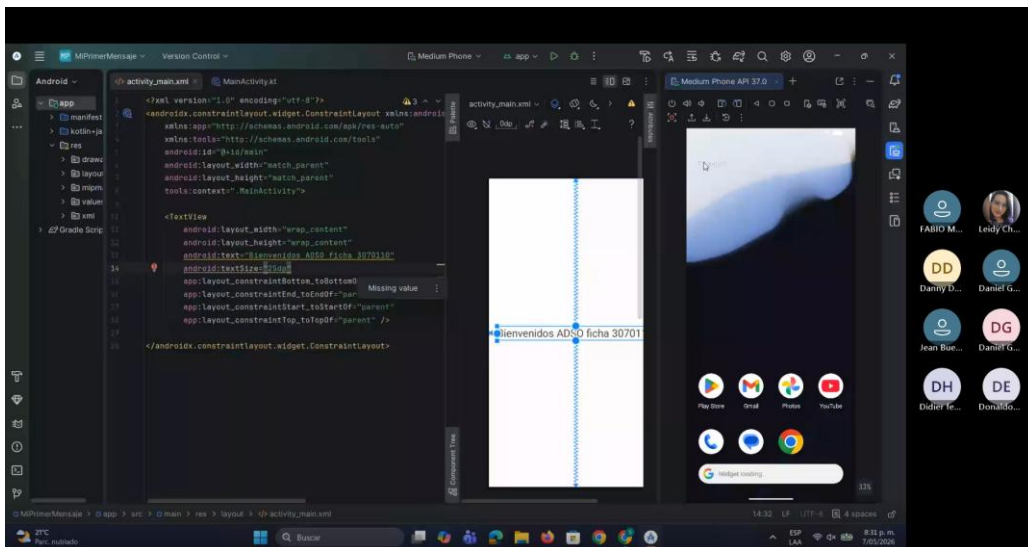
MiPrimerMensaje Version Control Medium Phone app

Android activity_main.xml MainActivity.kt Medium Phone API 37.0

app
manifest
kotlin+ja
res
drawa
layou
mipm
values
xml
Gradle Scrip

<?xml version="1.0" encoding="utf-8"?>
<androidx.constraintlayout.widget.ConstraintLayout xmlns:androi
xmlns:app="http://schemas.android.com/apk/res-auto"
xmlns:tools="http://schemas.android.com/tools"
android:id="@+id/main"
android:layout_width="match_parent"
android:layout_height="match_parent"
tools:context=".MainActivity">

<TextView
android:layout_width="wrap_content"
android:layout_height="wrap_content"
android:text="Bienvenidos ADSO ficha 3070110"
android:textSize="25dp"
app:layout_constraintBottom_toBottomO
app:layout_constraintEnd_toEndOf="par
app:layout_constraintStart_toStartOf="parent"
app:layout_constraintTop_toTopOf="parent" />

</androidx.constraintlayout.widget.ConstraintLayout>

Missing value

activity_main.xml 0dp

Bienvenidos ADSO ficha 30701

Palette Component Tree Attributes

Play Store Gmail Photos YouTube
Widget loading

FABIO M... Leidy Ch...
DD Danny D... Daniel G...
Jean Bue... DG Daniel G...
DH Didier fe... DE Donaldo...

MiPrimerMensaje > app > src > main > res > layout > activity_main.xml 14:32 LF UTF-8 4 spaces

21°C Parc. nublado Buscar ESP LAA 8:31 p. m. 7/05/2026